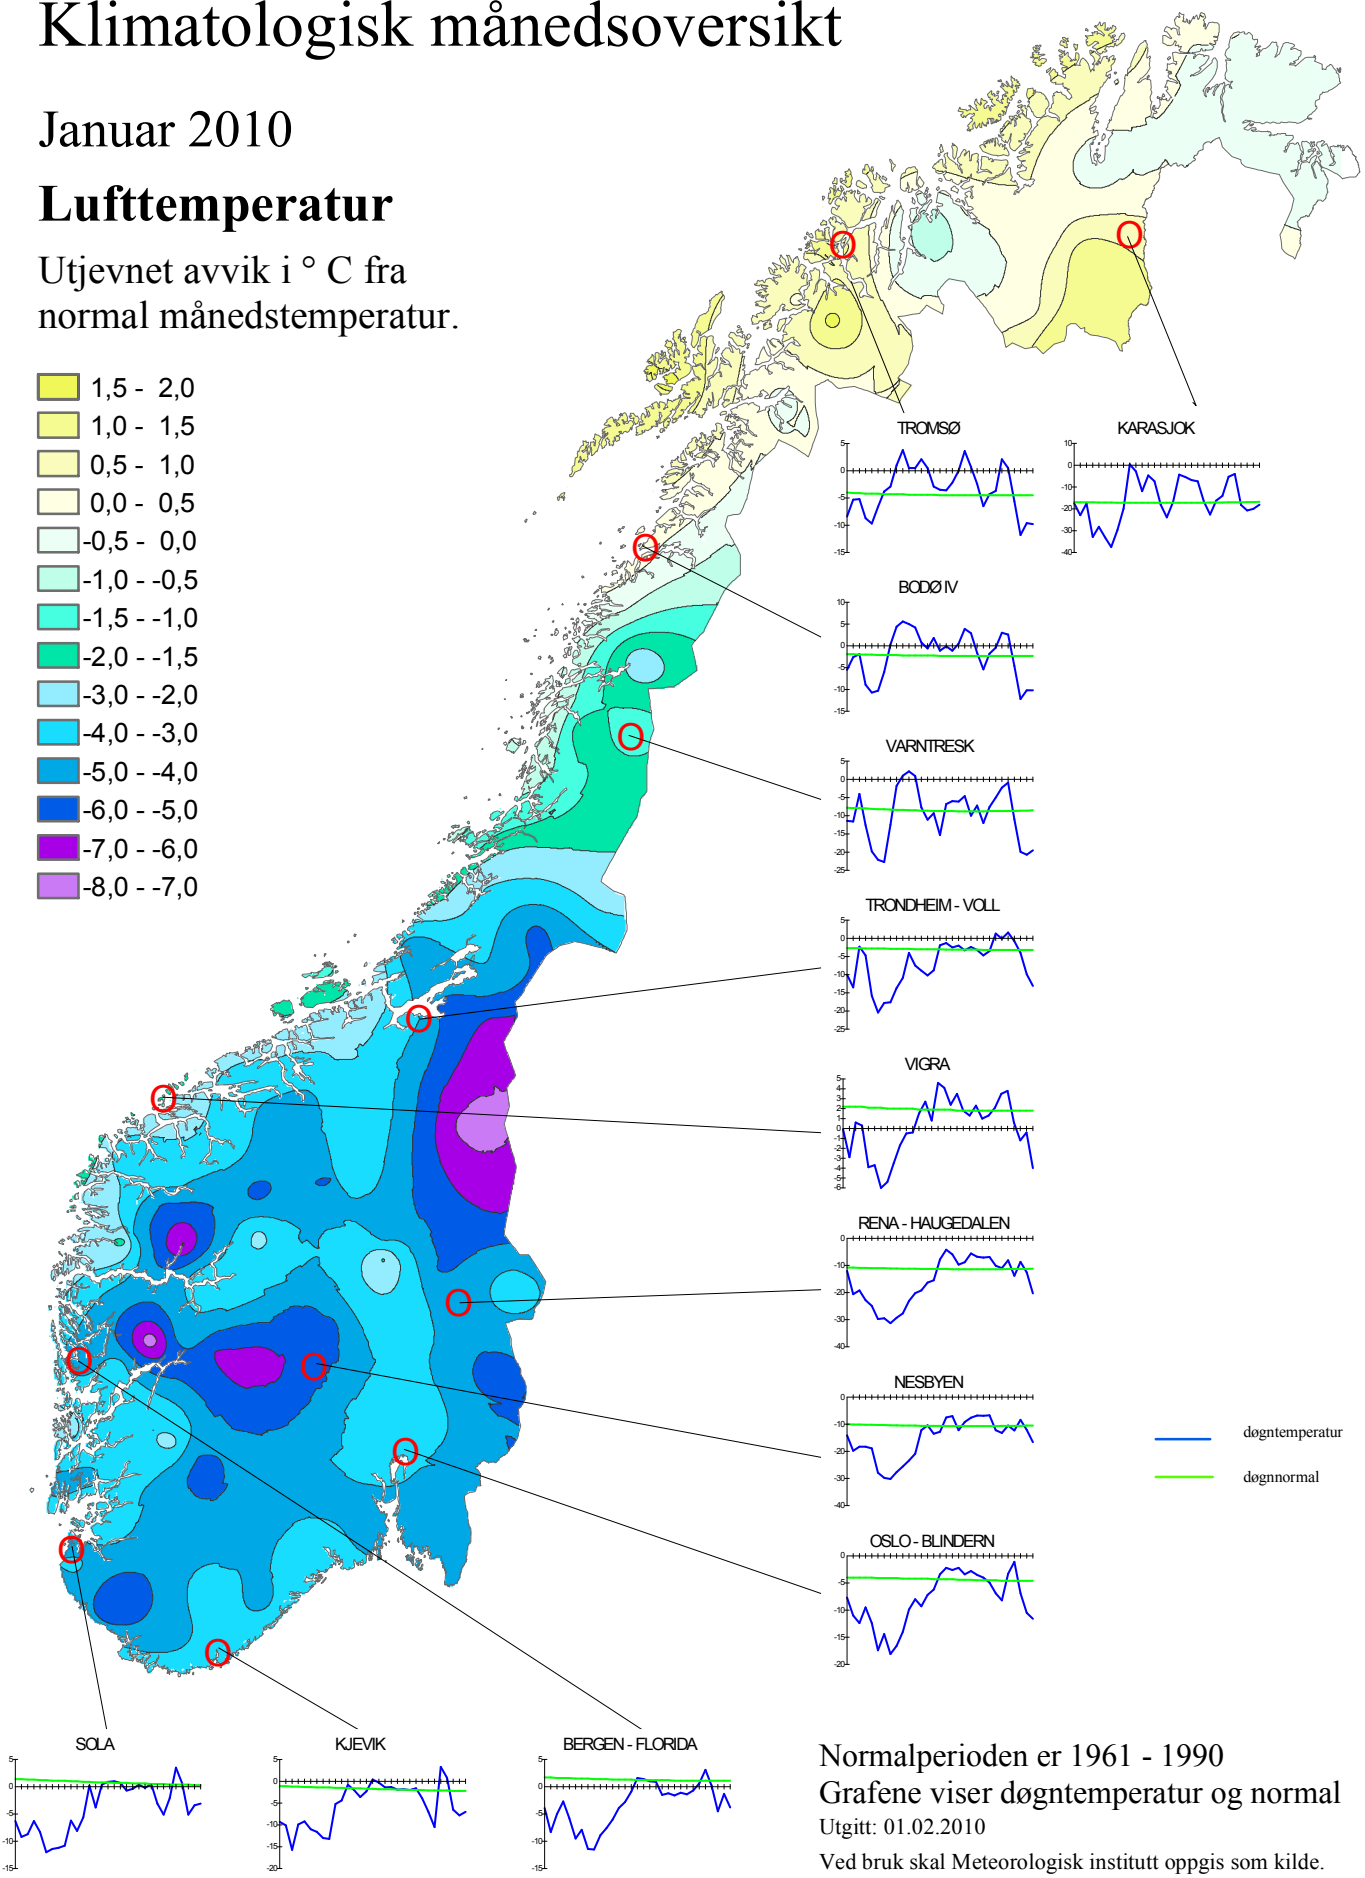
Klimatologisk månedsoversikt

Januar 2010

Lufttemperatur

Utjevnet avvik i ° C fra normal månedstemperatur.

1,5 - 2,0
1,0 - 1,5
0,5 - 1,0
0,0 - 0,5
-0,5 - 0,0
-1,0 - -0,5
-1,5 - -1,0
-2,0 - -1,5
-3,0 - -2,0
-4,0 - -3,0
-5,0 - -4,0
-6,0 - -5,0
-7,0 - -6,0
-8,0 - -7,0

TROMSØ
5
0
-5
-10
-15

KARASJOK
10
0
-10
-20
-30
-40

BODØ IV
10
5
0
-5
-10
-15

VARNTRESK
5
0
-5
-10
-15
-20
-25

TRONDHEIM - VOLL
5
0
-5
-10
-15
-20
-25

VIGRA
5
4
3
2
1
0
-1
-2
-3
-4
-5
-6

RENA - HAUGEDALEN
0
-10
-20
-30
-40

NESBYEN
0
-10
-20
-30
-40

døgntemperatur
døgnnormal

OSLO - BLINDERN
0
-5
-10
-15
-20

SOLA
5
0
-5
-10
-15

KJEVIK
5
0
-5
-10
-15
-20

BERGEN - FLORIDA
5
0
-5
-10
-15

Normalperioden er 1961 - 1990
Grafene viser døgntemperatur og normal
Utgitt: 01.02.2010
Ved bruk skal Meteorologisk institutt oppgis som kilde.